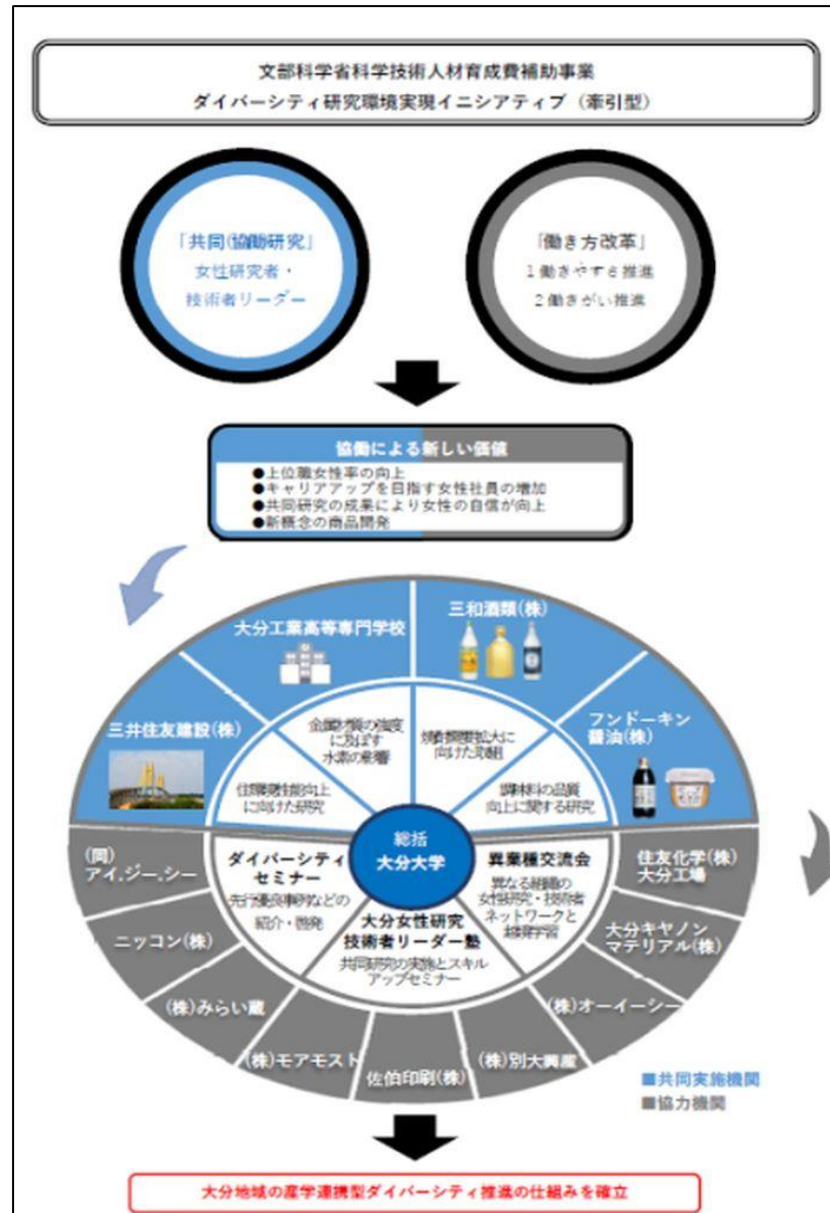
文部科学省科学技術人材育成費補助事業
ダイバーシティ研究環境実現イニシアティブ（牽引型）

「共同(協働)研究」
女性研究者・
技術者リーダー

「働き方改革」
1 働きやすさ推進
2 働きがい推進

協働による新しい価値
●上位職女性率の向上
●キャリアアップを目指す女性社員の増加
●共同研究の成果により女性の自信が向上
●新概念の商品開発

大分工業高等専門学校

三和酒類(株)

三井住友建設(株)

フンドーキン醤油(株)

金属材料の強度に及ぼす水素の影響

焼酎需要拡大に向けた取組

住環境性能向上に向けた研究

調味料の品質向上に関する研究

総括
大分大学

ダイバーシティセミナー
先行事例・制度などの紹介・啓発

異業種交流会
異なる組織の女性研究・技術者ネットワークと練習学習

大分女性研究技術者リーダー塾
共同研究の実施とスキルアップセミナー

(同)アイ.ジー.シー

ニッコン(株)

(株)みらい蔵

(株)モアモスト

佐伯印刷(株)

(株)別大興産

(株)オーイーシー

大分キヤノンマテリアル(株)

住友化学(株)大分工場

■共同実施機関
■協力機関

大分地域の産学連携型ダイバーシティ推進の仕組みを確立